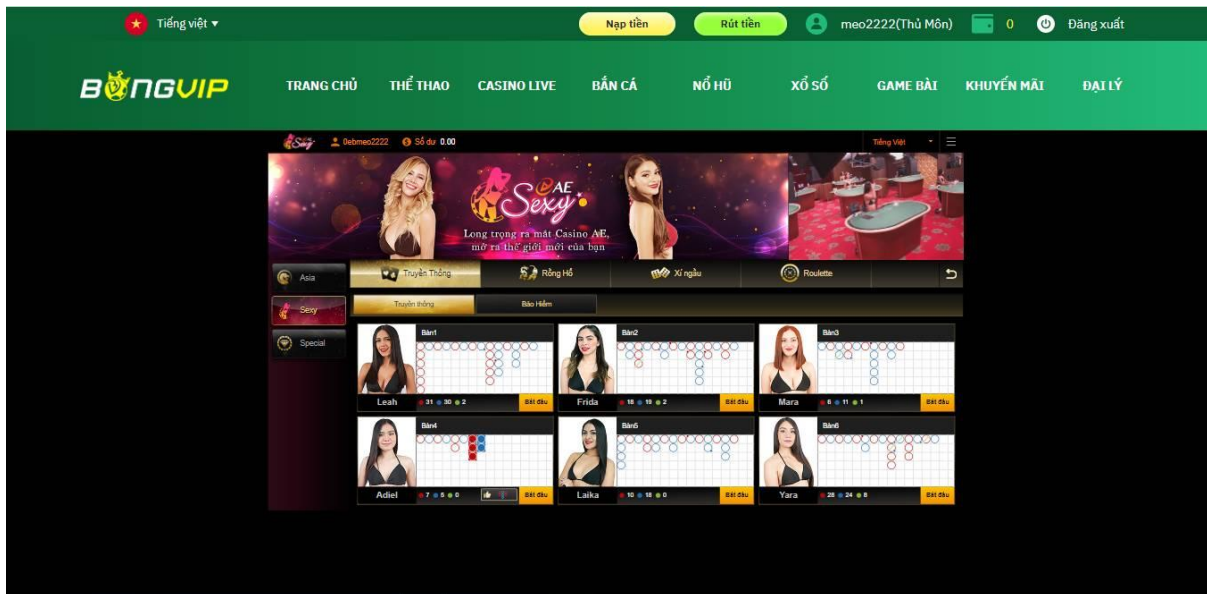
Tiếng việt ▾ Nạp tiền Rút tiền meo2222(Thủ Môn) 0 Đăng xuất

BONGVIP

TRANG CHỦ THỂ THAO CASINO LIVE BẮN CÁ NỔ HŨ XỔ SỐ GAME BÀI KHUYẾN MÃI ĐẠI LÝ

Sexy 0ebmeo2222 Số dư 0.00 Tiếng Việt

AE Sexy

Long trọng ra mắt Casino AE, mở ra thế giới mới của bạn

Asia

Sexy

Special

Truyền Thống Rồng Hổ Xí ngầu Roulette

Truyền thống Bảo Hiểm

Bàn1
Leah 31 30 2 Bắt đầu

Bàn2
Frida 18 18 2 Bắt đầu

Bàn3
Mara 6 11 1 Bắt đầu

Bàn4
Adiel 7 5 0 Bắt đầu

Bàn5
Laika 10 18 0 Bắt đầu

Bàn6
Yara 28 24 8 Bắt đầu